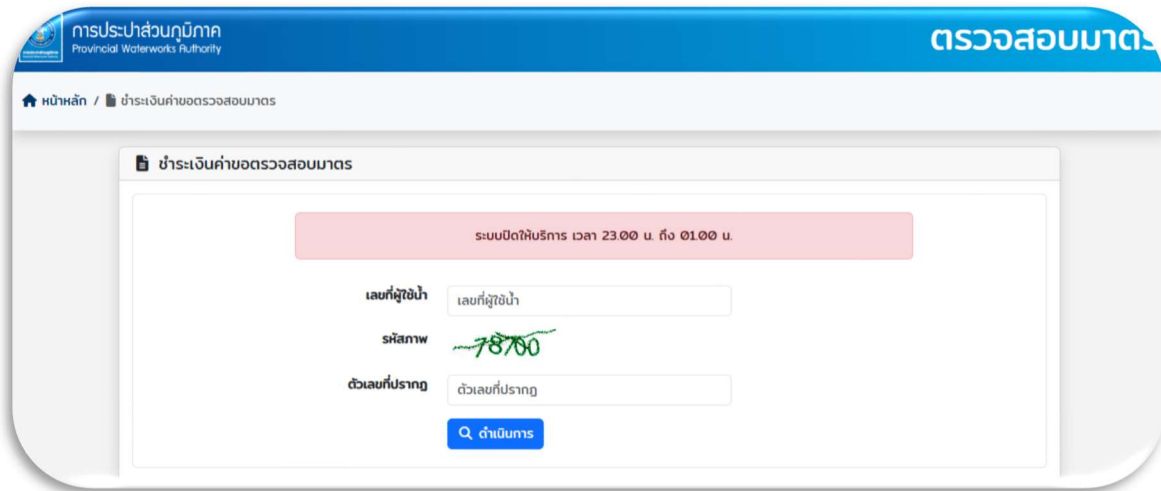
การประปาส่วนภูมิภาค
Provincial Waterworks Authority

ตรวจสอบมาตร

หน้าหลัก / ชำระเงินค่าขอตรวจสอบมาตร

ชำระเงินค่าขอตรวจสอบมาตร

ระบบปิดให้บริการ เวลา 23.00 น. ถึง 01.00 น.

เลขที่ผู้ใช้น้ำ
เลขที่ผู้ใช้น้ำ

รหัสภาพ
78700

ตัวเลขที่ปรากฏ
ตัวเลขที่ปรากฏ

ดำเนินการ